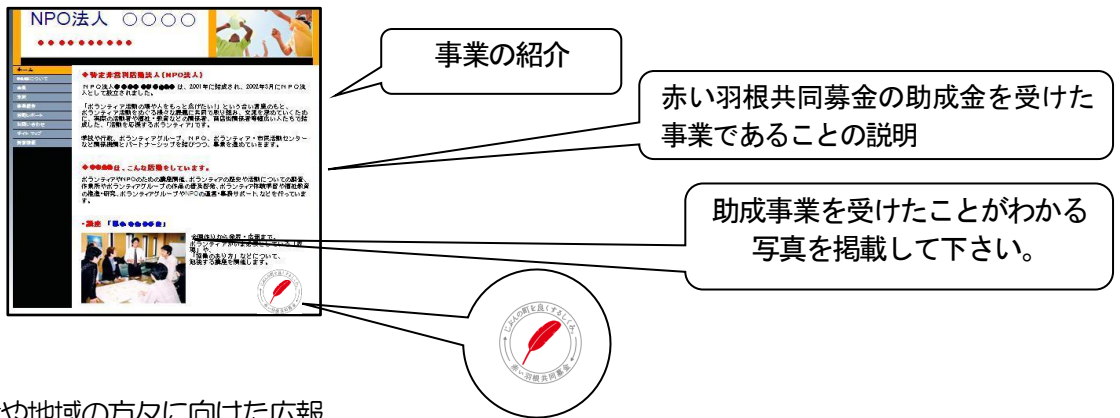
NPO法人 ○○○○
●●●●●●●●●●

ホーム

◆特定非営利活動法人（NPO法人）

NPO法人●●●● ●● ●●●● は、2001年に設立され、2002年8月にNPO法人として設立されました。

◆●●●●は、こんな活動をしています。

事業の紹介

赤い羽根共同募金の助成金を受けた事業であることの説明

助成事業を受けたことがわかる写真を掲載して下さい。

じぶんの町を良くするしくみ
赤い羽根共同募金

や地域の方々に向けた広報